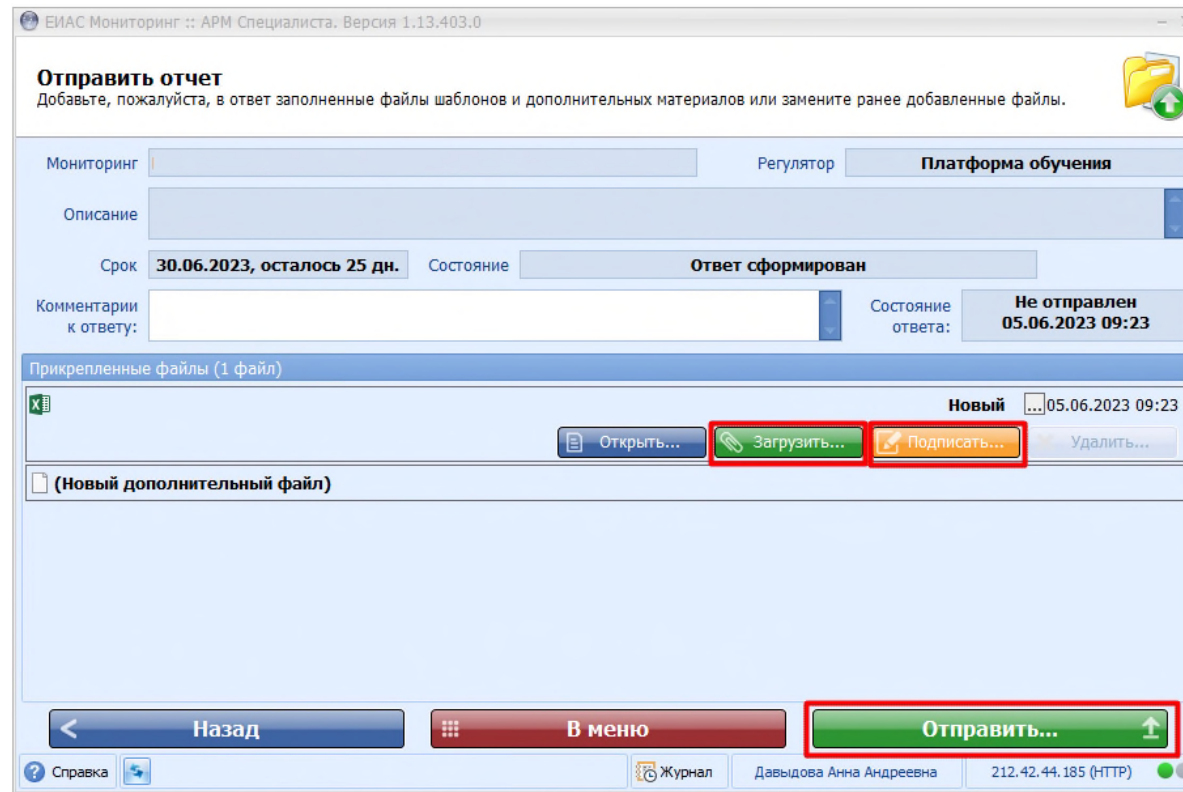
ЕИАС Мониторинг :: АРМ Специалиста. Версия 1.13.403.0

Отправить отчет
Добавьте, пожалуйста, в ответ заполненные файлы шаблонов и дополнительных материалов или замените ранее добавленные файлы.

Мониторинг
Регулятор
Платформа обучения
Описание
Срок
30.06.2023, осталось 25 дн.
Состояние
Ответ сформирован
Комментарии к ответу:
Состояние ответа:
Не отправлен
05.06.2023 09:23

Прикрепленные файлы (1 файл)
Новый
...05.06.2023 09:23
Открыть...
Загрузить...
Подписать...
Удалить...
(Новый дополнительный файл)

Назад
В меню
Отправить...

Справка
Журнал
Давыдова Анна Андреевна
212.42.44.185 (HTTP)